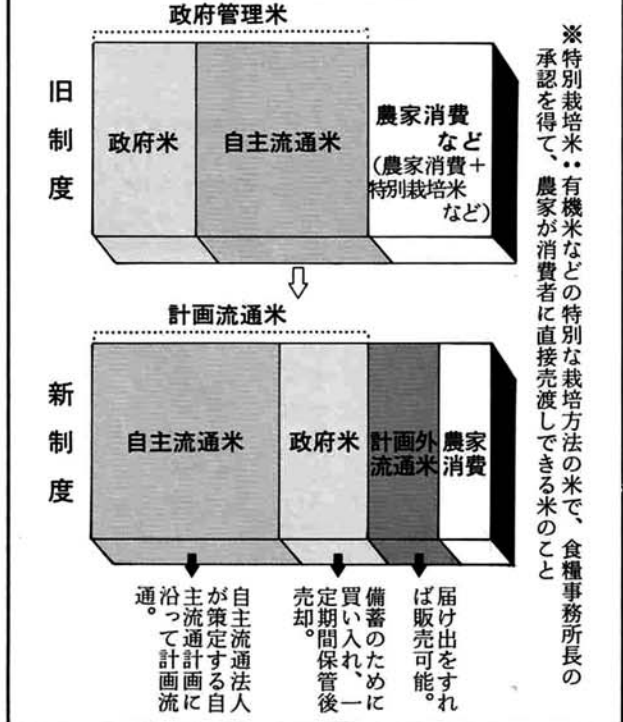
政府管理米

旧制度

政府米

自主流通米

農家消費など
（農家消費＋特別栽培米など）

計画流通米

新制度

自主流通米

政府米

計画外流通米

農家消費

自主流通法人が策定する自主流通計画に沿って計画流通。

備蓄のために買い入れ、一定期間保管後売却。

届け出をすれば販売可能。

※特別栽培米•• 有機米などの特別な栽培方法の米で、食糧事務所長の承認を得て、農家が消費者に直接売渡しできる米のこと